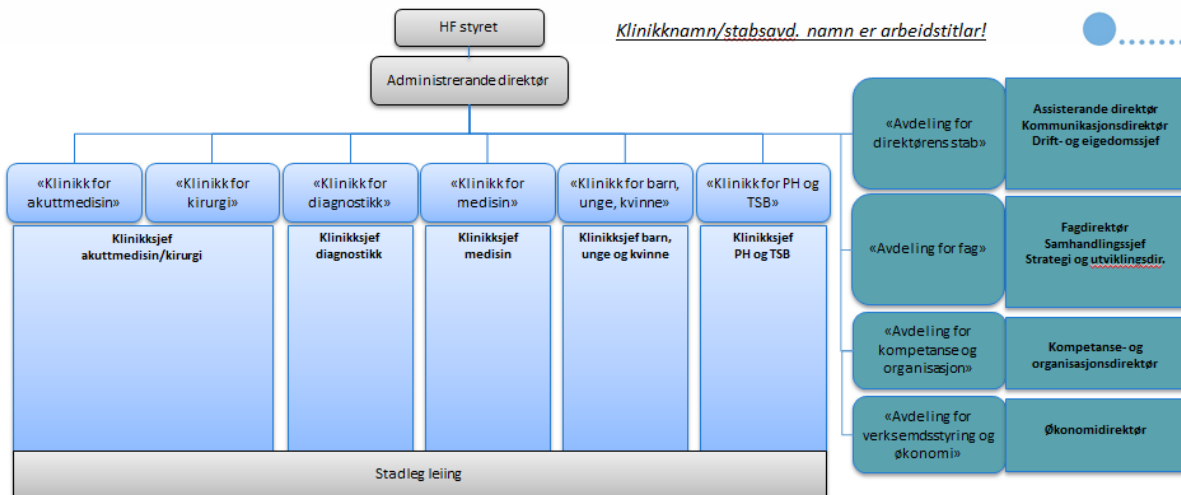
HF styret

Klinikknamn/stabsavd. namn er arbeidstitlar!

Administrerande direktør

«Klinikk for akuttmedisin»

«Klinikk for kirurgi»

«Klinikk for diagnostikk»

«Klinikk for medisin»

«Klinikk for barn, unge, kvinne»

«Klinikk for PH og TSB»

Klinikksjef akuttmedisin/kirurgi

Klinikksjef diagnostikk

Klinikksjef medisin

Klinikksjef barn, unge og kvinne

Klinikksjef PH og TSB

Stadleg leiing

«Avdeling for direktørens stab»

Assisterande direktør
Kommunikasjonsdirektør
Drift- og eigedomssjef

«Avdeling for fag»

Fagdirektør
Samhandlingssjef
Strategi og utviklingsdir.

«Avdeling for kompetanse og organisasjon»

Kompetanse- og organisasjonsdirektør

«Avdeling for verksemdsstyring og økonomi»

Økonomidirektør